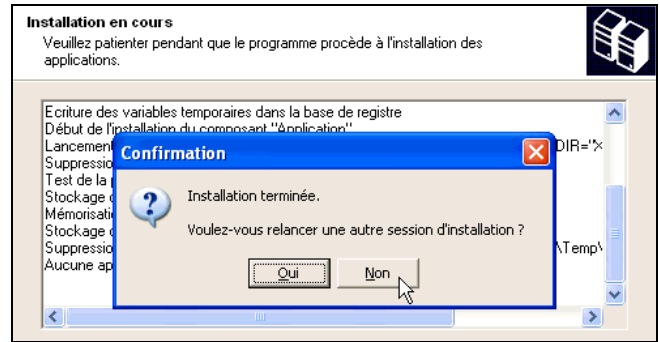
Installation en cours
Veuillez patienter pendant que le programme procède à l'installation des applications.

Ecriture des variables temporaires dans la base de registre
Début de l'installation du composant "Application"
Lancement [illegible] DIR="X
Suppressio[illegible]
Test de la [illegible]
Stockage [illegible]
Mémorisati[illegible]
Stockage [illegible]
Suppressio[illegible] \Temp\
Aucune ap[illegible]

Confirmation

Installation terminée.

Voulez-vous relancer une autre session d'installation ?

Oui

Non